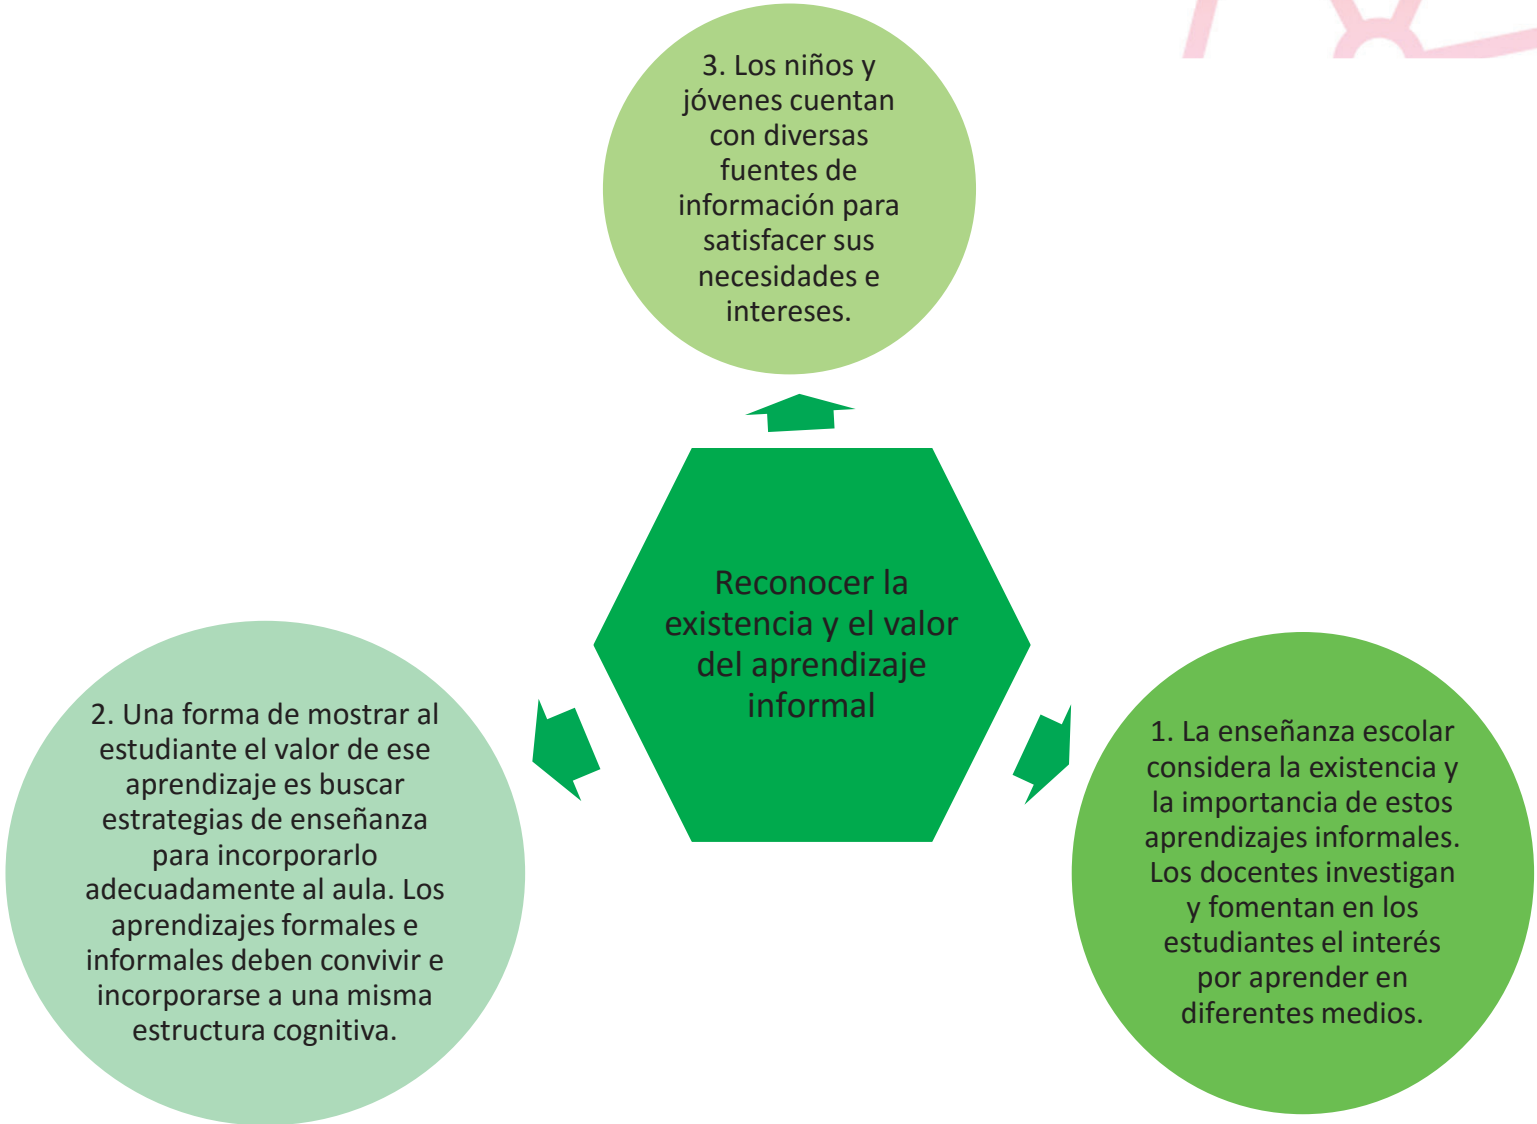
3. Los niños y jóvenes cuentan con diversas fuentes de información para satisfacer sus necesidades e intereses.

Reconocer la existencia y el valor del aprendizaje informal

2. Una forma de mostrar al estudiante el valor de ese aprendizaje es buscar estrategias de enseñanza para incorporarlo adecuadamente al aula. Los aprendizajes formales e informales deben convivir e incorporarse a una misma estructura cognitiva.

1. La enseñanza escolar considera la existencia y la importancia de estos aprendizajes informales. Los docentes investigan y fomentan en los estudiantes el interés por aprender en diferentes medios.